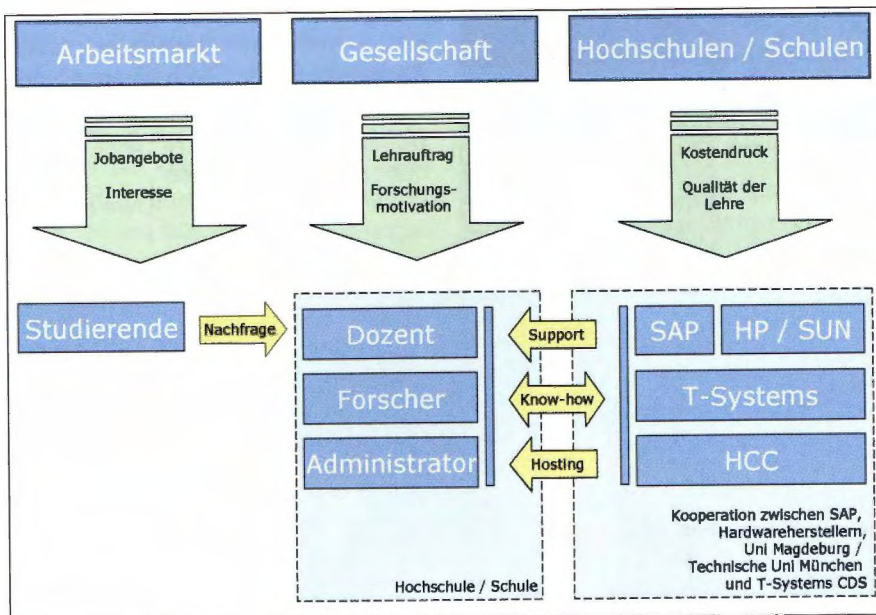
Arbeitsmarkt

Gesellschaft

Hochschulen / Schulen

Jobangebote

Interesse

Lehrauftrag

Forschungsmotivation

Kostendruck

Qualität der Lehre

Studierende

Nachfrage

Dozent

Forscher

Administrator

Support

Know-how

Hosting

SAP

HP / SUN

T-Systems

HCC

Kooperation zwischen SAP, Hardwareherstellern, Uni Magdeburg / Technische Uni München und T-Systems CDS

Hochschule / Schule